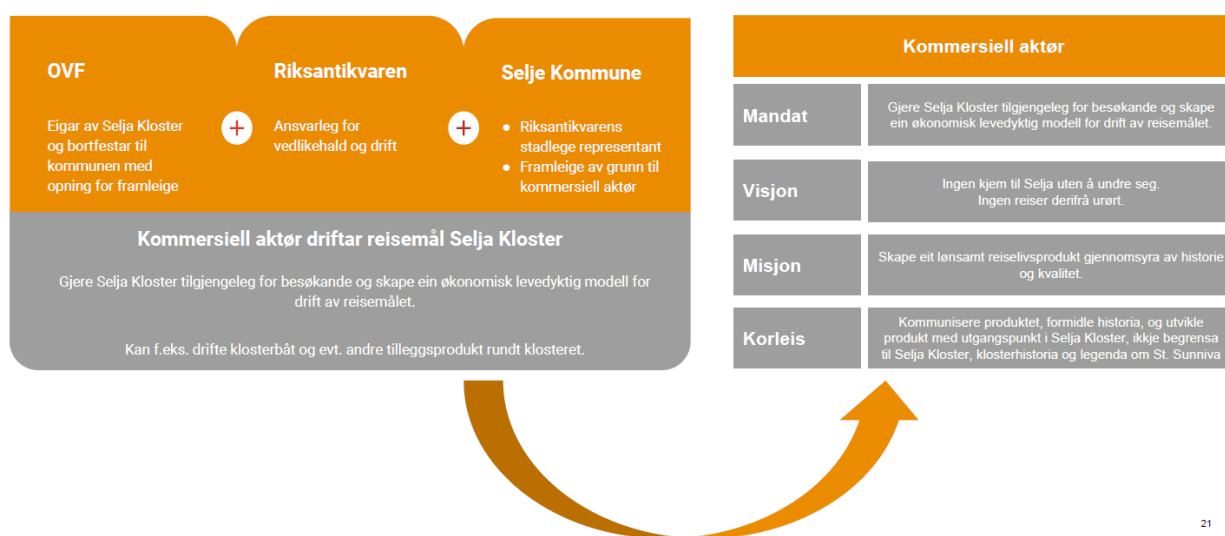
OVF

Eigar av Selja Kloster og bortfestar til kommunen med opning for framleige

+

Riksantikvaren

Ansvarleg for vedlikehald og drift

+

Selje Kommune

- Riksantikvarens stadlege representant
- Framleige av grunn til kommersiell aktør

Kommersiell aktør driftar reisemål Selja Kloster

Gjere Selja Kloster tilgjengeleg for besøkande og skape ein økonomisk levedyktig modell for drift av reisemålet.

Kan f.eks. drifte klosterbåt og evt. andre tilleggsprodukt rundt klosteret.

Kommersiell aktør

| Mandat | Gjere Selja Kloster tilgjengeleg for besøkande og skape ein økonomisk levedyktig modell for drift av reisemålet. |
|---|---|
| Visjon | Ingen kjem til Selja uten å undre seg. Ingen reiser derifrå urørt. |
| Misjon | Skape eit lønsamt reiselivsprodukt gjennomsyra av historie og kvalitet. |
| Korleis | Kommunisere produktet, formidle historia, og utvikle produkt med utgangspunkt i Selja Kloster, ikkje begrensa til Selja Kloster, klosterhistoria og legenda om St. Sunniva |

21